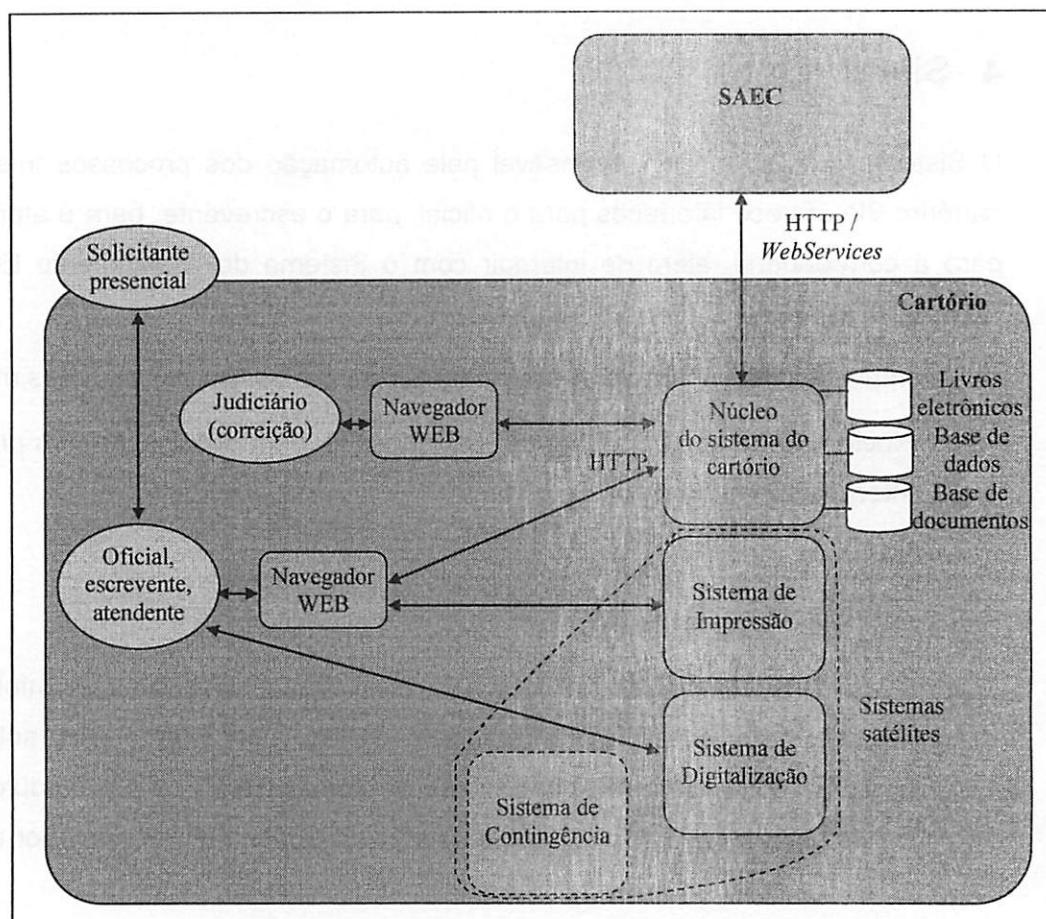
SAEC

HTTP / *WebServices*

Solicitante presencial

Cartório

Judiciário (correição)

Navegador WEB

Núcleo do sistema do cartório

Livros eletrônicos

Base de dados

Base de documentos

HTTP

Oficial, escrevente, atendente

Navegador WEB

Sistema de Impressão

Sistemas satélites

Sistema de Digitalização

Sistema de Contingência